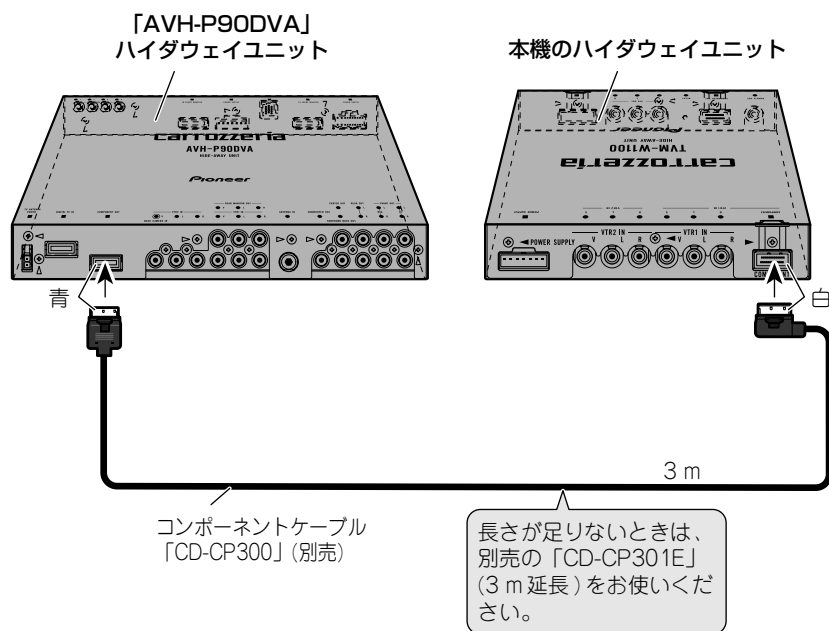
「AVH-P90DVA」
ハイダウェイユニット

本機のハイダウェイユニット

carrozzeria
AVH-P90DVA
HIDE-AWAY UNIT
Pioneer

carrozzeria
TVM-W1100
HIDE-AWAY UNIT
Pioneer

◀POWER SUPPLY
VTR2 IN
V L R
VTR1 IN
V L R

青

白

3 m

コンポーネントケーブル
「CD-CP300」(別売)

長さが足りないときは、別売の「CD-CP301E」(3 m 延長)をお使いください。